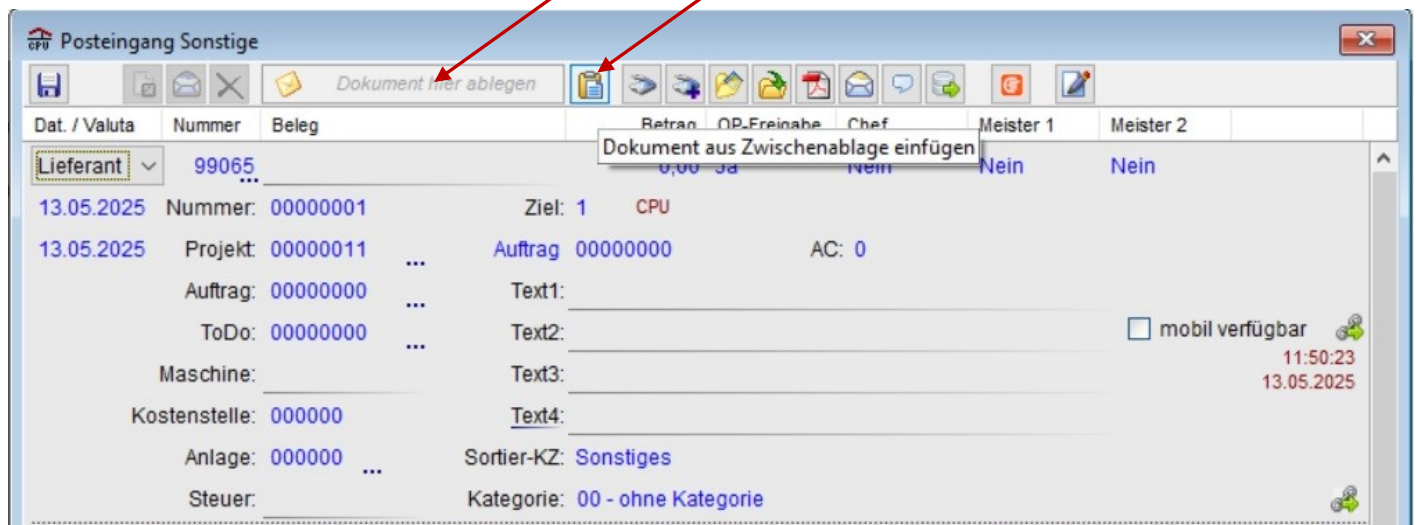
CPU Posteingang Sonstige

Dokument hier ablegen

| Dat. / Valuta | Nummer | Beleg | Betrag | OP-Freigabe | Chef | Meister 1 | Meister 2 |
|---|---|---|---|---|---|---|---|
| Lieferant | 99065 | | 0,00 | Ja | Nein | Nein | Nein |

Dokument aus Zwischenablage einfügen

13.05.2025 Nummer: 00000001 Ziel: 1 CPU

13.05.2025 Projekt: 00000011 ... Auftrag 00000000 AC: 0

Auftrag: 00000000 ... Text1:

ToDo: 00000000 ... Text2: mobil verfügbar

Maschine: Text3: 11:50:23 13.05.2025

Kostenstelle: 000000 Text4:

Anlage: 000000 ... Sortier-KZ: Sonstiges

Steuer: Kategorie: 00 - ohne Kategorie